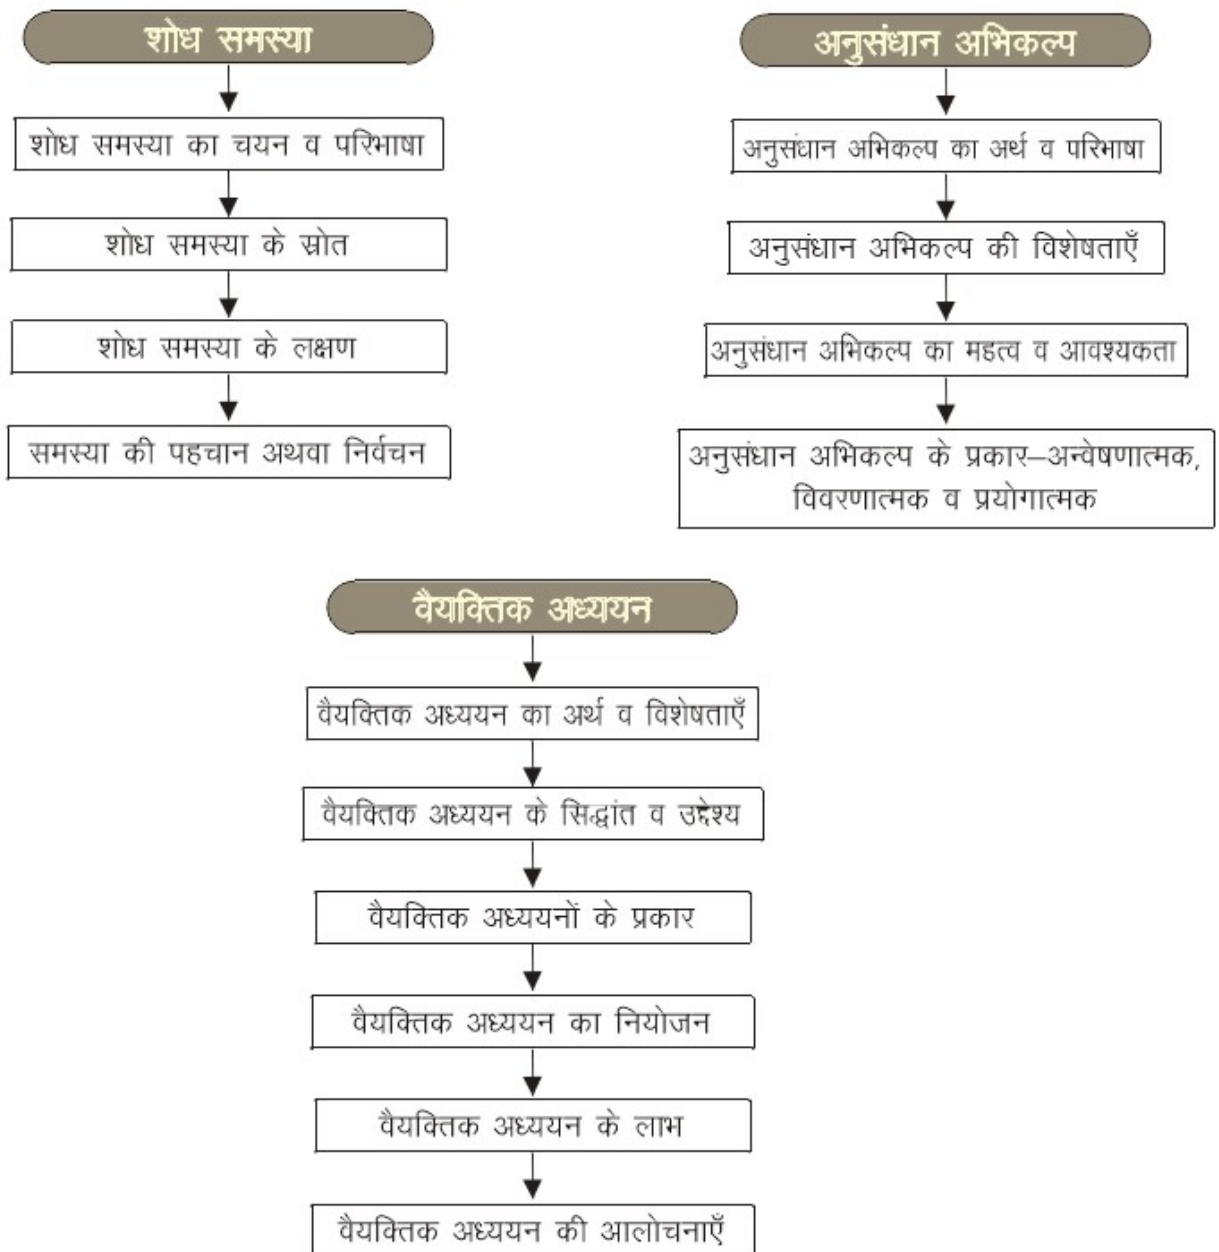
शोध समस्या

शोध समस्या का चयन व परिभाषा

शोध समस्या के स्रोत

शोध समस्या के लक्षण

समस्या की पहचान अथवा निर्वचन

अनुसंधान अभिकल्प

अनुसंधान अभिकल्प का अर्थ व परिभाषा

अनुसंधान अभिकल्प की विशेषताएँ

अनुसंधान अभिकल्प का महत्व व आवश्यकता

अनुसंधान अभिकल्प के प्रकार–अन्वेषणात्मक, विवरणात्मक व प्रयोगात्मक

वैयक्तिक अध्ययन

वैयक्तिक अध्ययन का अर्थ व विशेषताएँ

वैयक्तिक अध्ययन के सिद्धांत व उद्देश्य

वैयक्तिक अध्ययनों के प्रकार

वैयक्तिक अध्ययन का नियोजन

वैयक्तिक अध्ययन के लाभ

वैयक्तिक अध्ययन की आलोचनाएँ